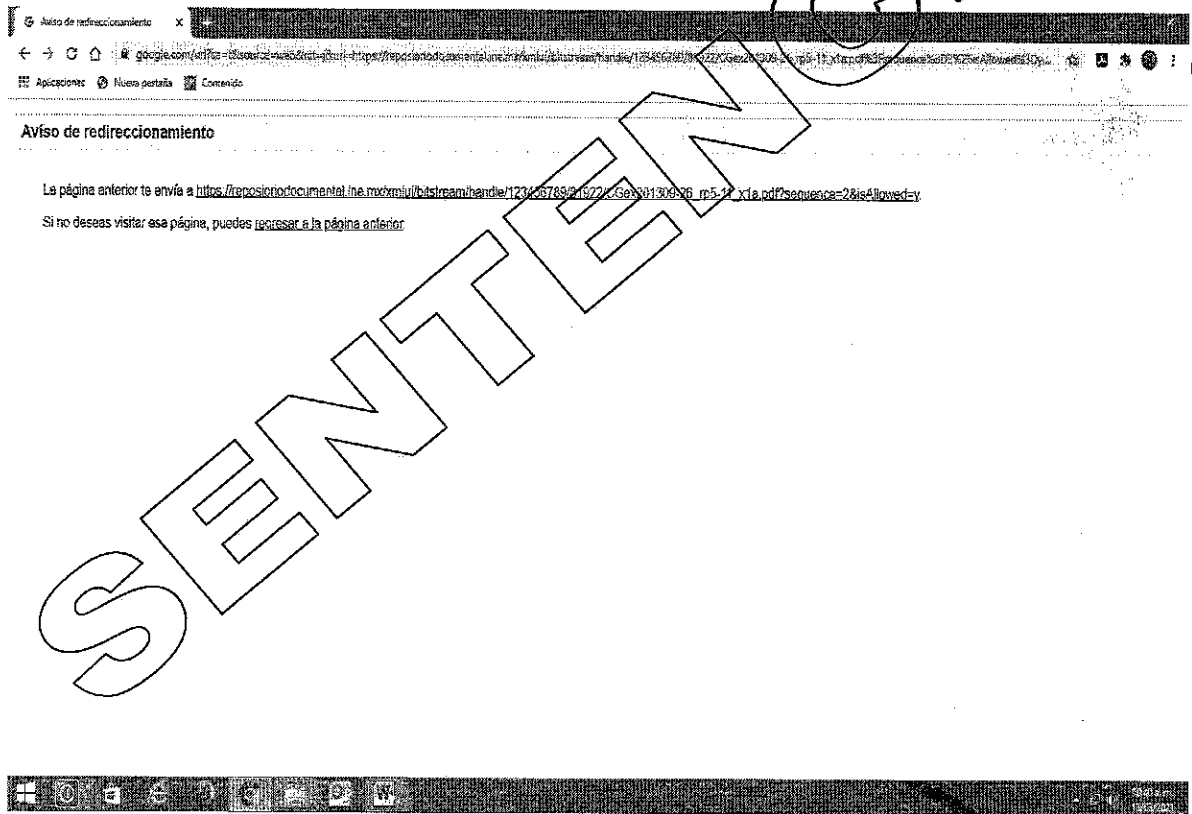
Aviso de redireccionamiento ×

google.com/url?q=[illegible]https://reposicionodocumental.ine.mx/xmlui/bitstream/handle/123456789/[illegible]

Aplicaciones Nueva pestaña Contenido

Aviso de redireccionamiento

La página anterior te envía a https://reposicionodocumental.ine.mx/xmlui/bitstream/handle/123456789/91922/CGex201309-26_rp5-11_x1a.pdf?sequence=2&isAllowed=y.

Si no deseas visitar esa página, puedes regresar a la página anterior.

SENTENCIA